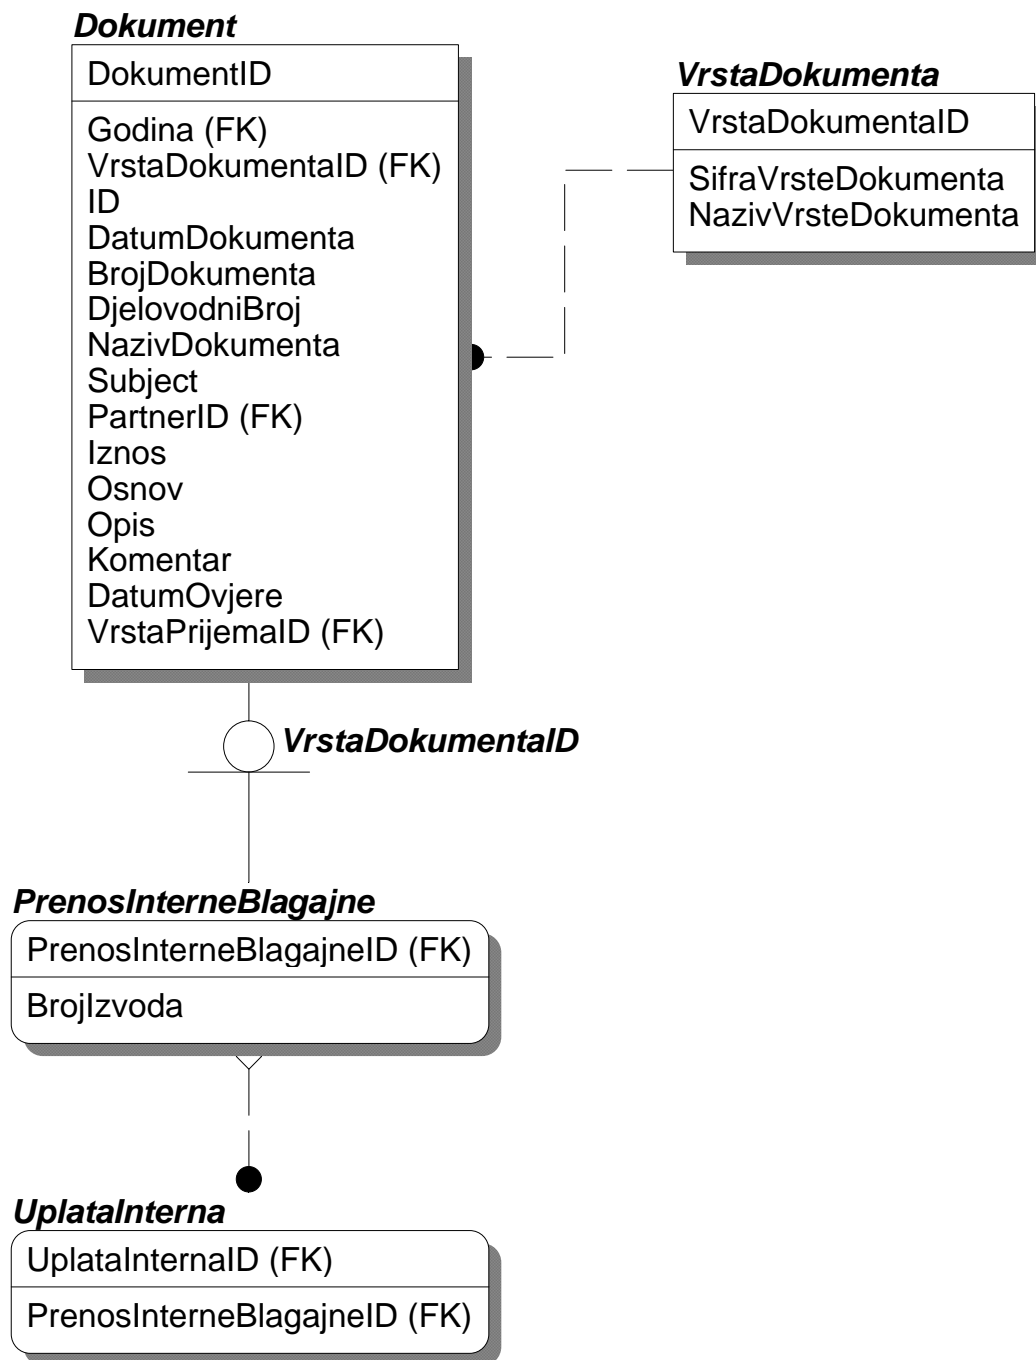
Dokument

DokumentID

Godina (FK)
VrstaDokumentaID (FK)
ID
DatumDokumenta
BrojDokumenta
DjelovodniBroj
NazivDokumenta
Subject
PartnerID (FK)
Iznos
Osnov
Opis
Komentar
DatumOvjere
VrstaPrijemaID (FK)

VrstaDokumenta

VrstaDokumentaID

SifraVrsteDokumenta
NazivVrsteDokumenta

VrstaDokumentaID

PrenosInterneBlagajne

PrenosInterneBlagajneID (FK)

BrojIzvoda

UplataInterna

UplataInternaID (FK)

PrenosInterneBlagajneID (FK)